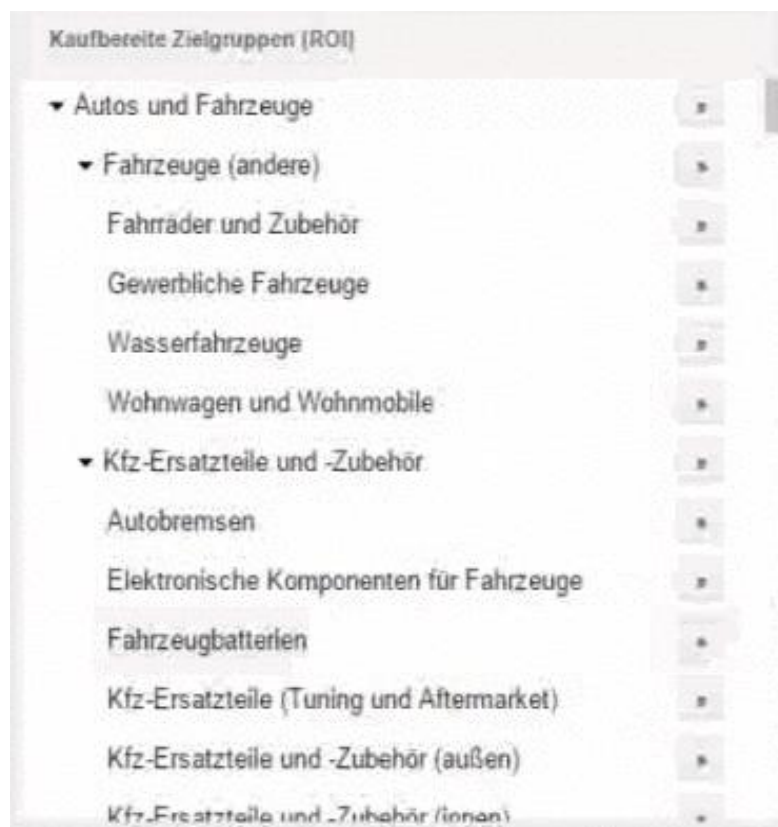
Kaufbereite Zielgruppen (ROI)

▾ Autos und Fahrzeuge »

▾ Fahrzeuge (andere) »

Fahrräder und Zubehör »

Gewerbliche Fahrzeuge »

Wasserfahrzeuge »

Wohnwagen und Wohnmobile »

▾ Kfz-Ersatzteile und -Zubehör »

Autobremsen »

Elektronische Komponenten für Fahrzeuge »

Fahrzeugbatterien »

Kfz-Ersatzteile (Tuning und Aftermarket) »

Kfz-Ersatzteile und -Zubehör (außen) »

Kfz-Ersatzteile und -Zubehör (innen) »